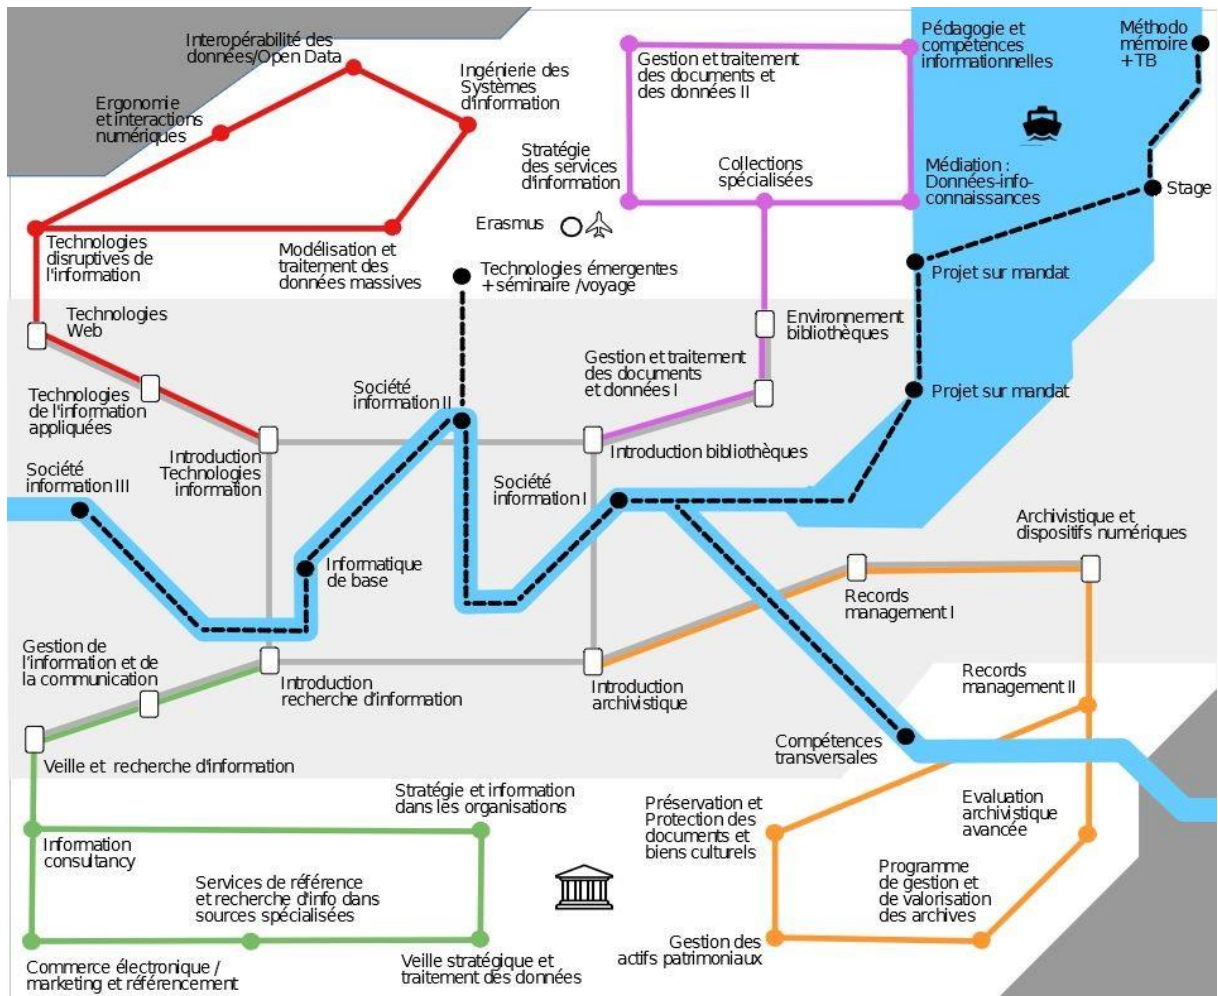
Interopérabilité des données/Open Data

Ingénierie des Systèmes d'information

Ergonomie et interactions numériques

Gestion et traitement des documents et des données II

Pédagogie et compétences informationnelles

Méthodo mémoire +TB

Stratégie des services d'information

Collections spécialisées

Médiation : Données-info-connaissances

Stage

Erasmus

Technologies disruptives de l'information

Modélisation et traitement des données massives

Technologies émergentes +séminaire /voyage

Projet sur mandat

Technologies Web

Environnement bibliothèques

Gestion et traitement des documents et données I

Projet sur mandat

Technologies de l'information appliquées

Société information II

Introduction Technologies information

Introduction bibliothèques

Société information III

Société information I

Informatique de base

Archivistique et dispositifs numériques

Records management I

Gestion de l'information et de la communication

Introduction recherche d'information

Introduction archivistique

Records management II

Compétences transversales

Veille et recherche d'information

Stratégie et information dans les organisations

Préservation et Protection des documents et biens culturels

Evaluation archivistique avancée

Information consultancy

Services de référence et recherche d'info dans sources spécialisées

Programme de gestion et de valorisation des archives

Gestion des actifs patrimoniaux

Commerce électronique / marketing et référencement

Veille stratégique et traitement des données